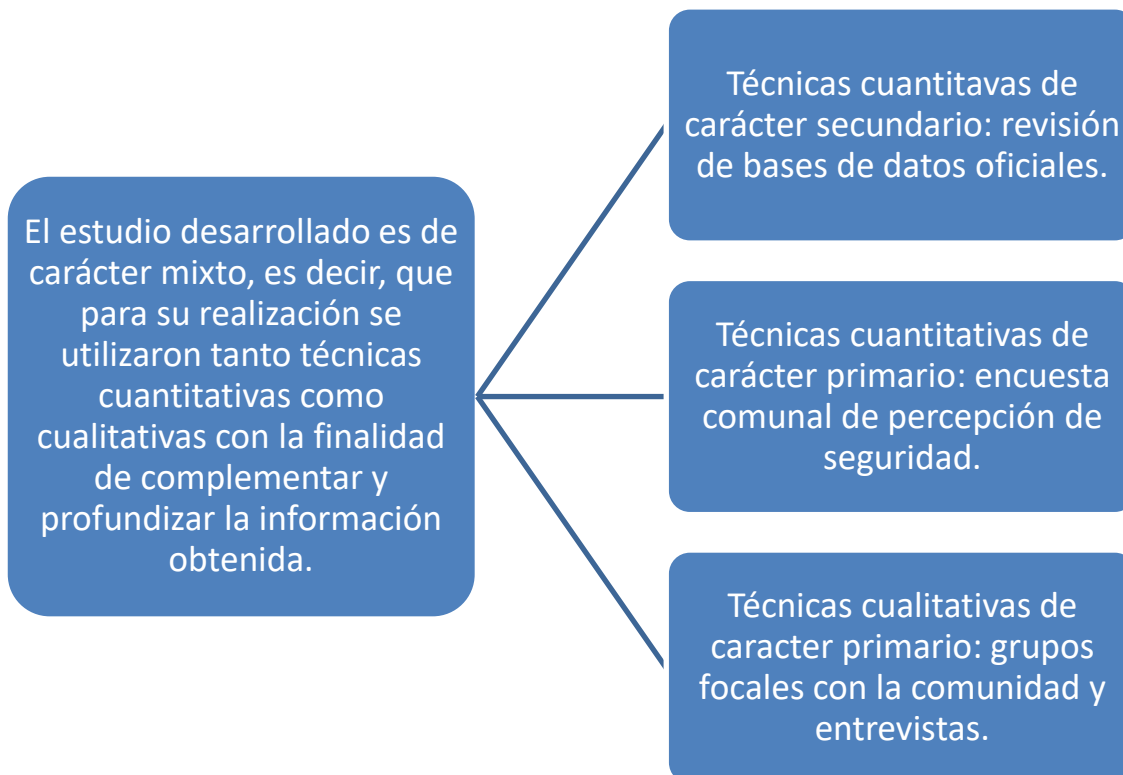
El estudio desarrollado es de carácter mixto, es decir, que para su realización se utilizaron tanto técnicas cuantitativas como cualitativas con la finalidad de complementar y profundizar la información obtenida.

Técnicas cuantitavas de carácter secundario: revisión de bases de datos oficiales.

Técnicas cuantitativas de carácter primario: encuesta comunal de percepción de seguridad.

Técnicas cualitativas de caracter primario: grupos focales con la comunidad y entrevistas.